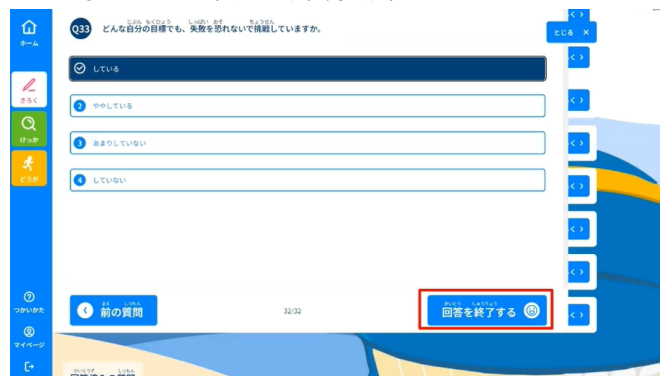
ホーム

きろく

けっか

どうが

Q33 どんな自分の目標でも、失敗を恐れないで挑戦していますか。

している

2 ややしている

3 あまりしていない

4 していない

とじる ×

前の質問

32/32

回答を終了する

つかいかた

マイページ

回答済みの質問